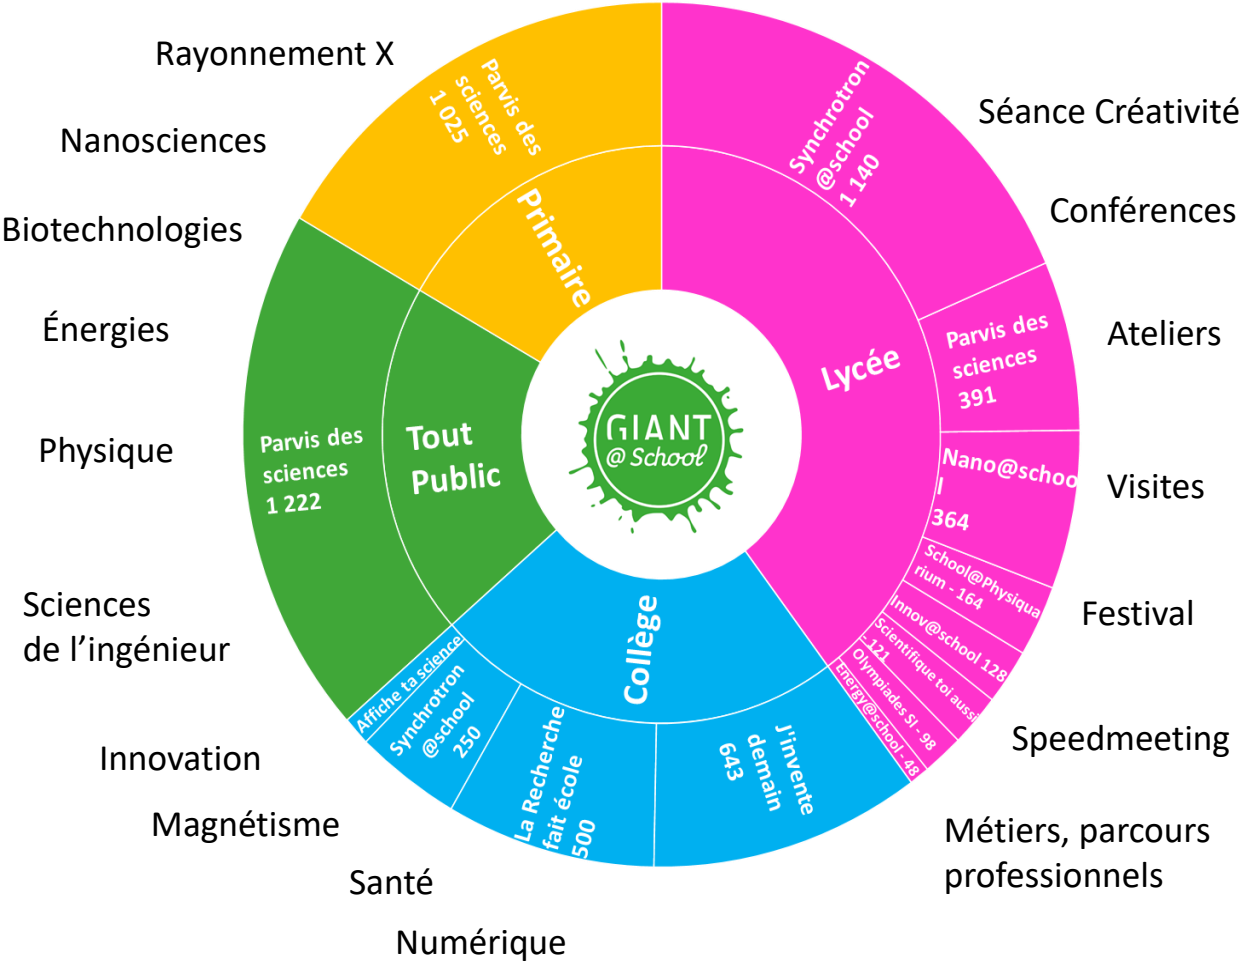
Rayonnement X

Nanosciences

Biotechnologies

Énergies

Physique

Sciences de l'ingénieur

Innovation

Magnétisme

Santé

Numérique

Séance Créativité

Conférences

Ateliers

Visites

Festival

Speedmeeting

Métiers, parcours professionnels

Parvis des sciences 1 025

Primaire

Synchrotron @school 1 140

Lycée

Parvis des sciences 391

Nano@school 364

School@Physiquarium - 164

Innov@school 128

Scientifique toi aussi - 121

Olympiades SI - 98

Energy@school - 48

GIANT @School

Tout Public

Parvis des sciences 1 222

Collège

Affiche ta science

Synchrotron @school 250

La Recherche fait école 500

J'invente demain 643